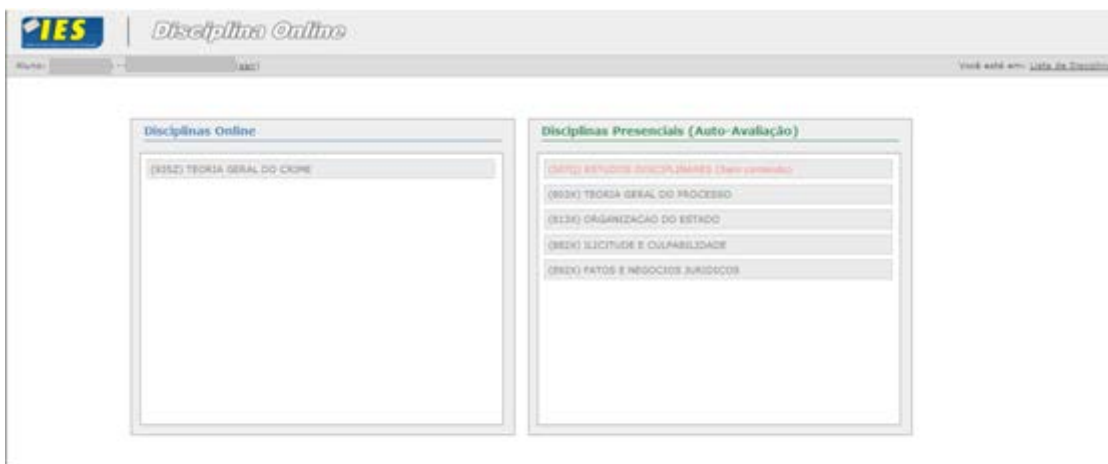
IES

Disciplina Online

Aluno: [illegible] - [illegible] (sair)

Você está em: Lista de Disciplinas

Disciplinas Online

(935Z) TEORIA GERAL DO CRIME

Disciplinas Presenciais (Auto-Avaliação)

([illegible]) ESTUDOS DISCIPLINARES (Sem conteúdo)

(803X) TEORIA GERAL DO PROCESSO

(813X) ORGANIZACAO DO ESTADO

(882X) ILICITUDE E CULPABILIDADE

(892X) FATOS E NEGOCIOS JURIDICOS